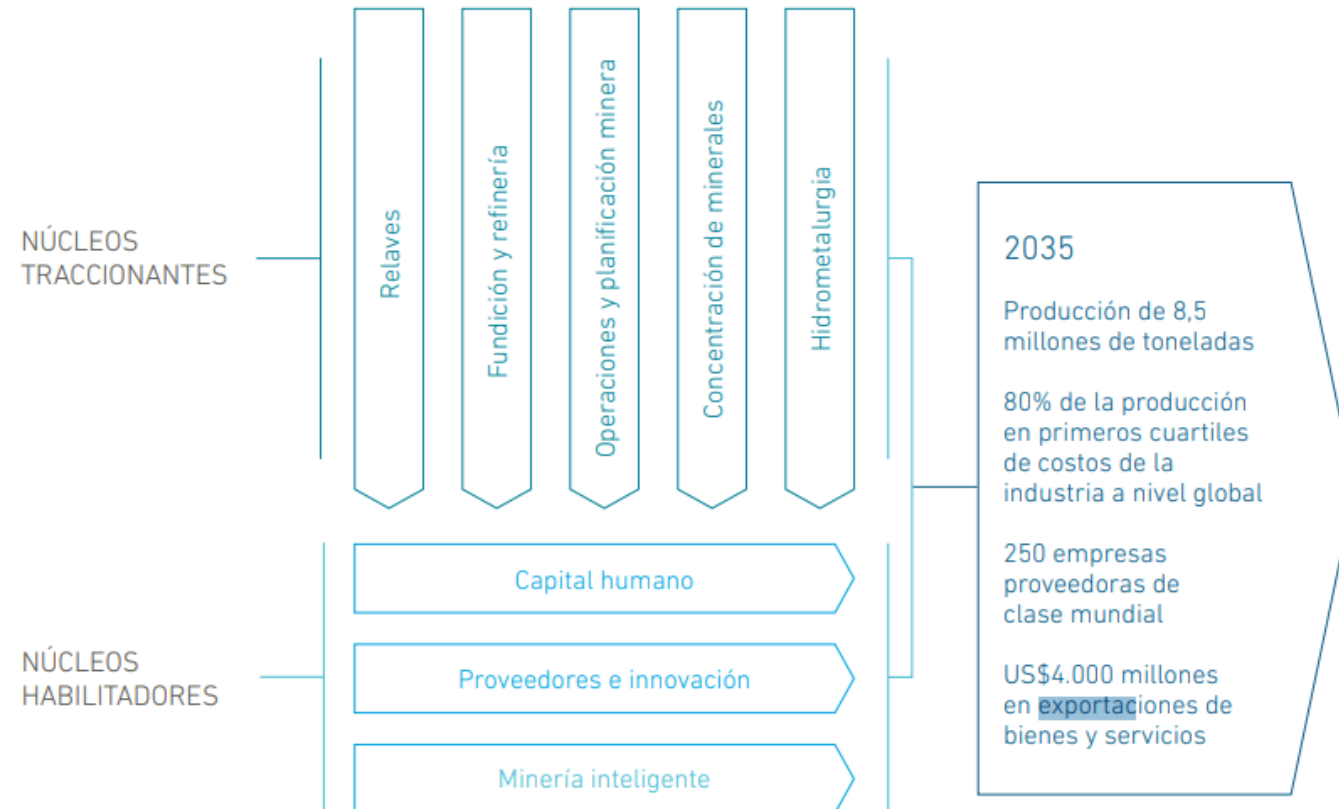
NÚCLEOS TRACCIONANTES

Relaves

Fundición y refinería

Operaciones y planificación minera

Concentración de minerales

Hidrometalurgia

NÚCLEOS HABILITADORES

Capital humano

Proveedores e innovación

Minería inteligente

2035

Producción de 8,5 millones de toneladas

80% de la producción en primeros cuartiles de costos de la industria a nivel global

250 empresas proveedoras de clase mundial

US$4.000 millones en exportaciones de bienes y servicios